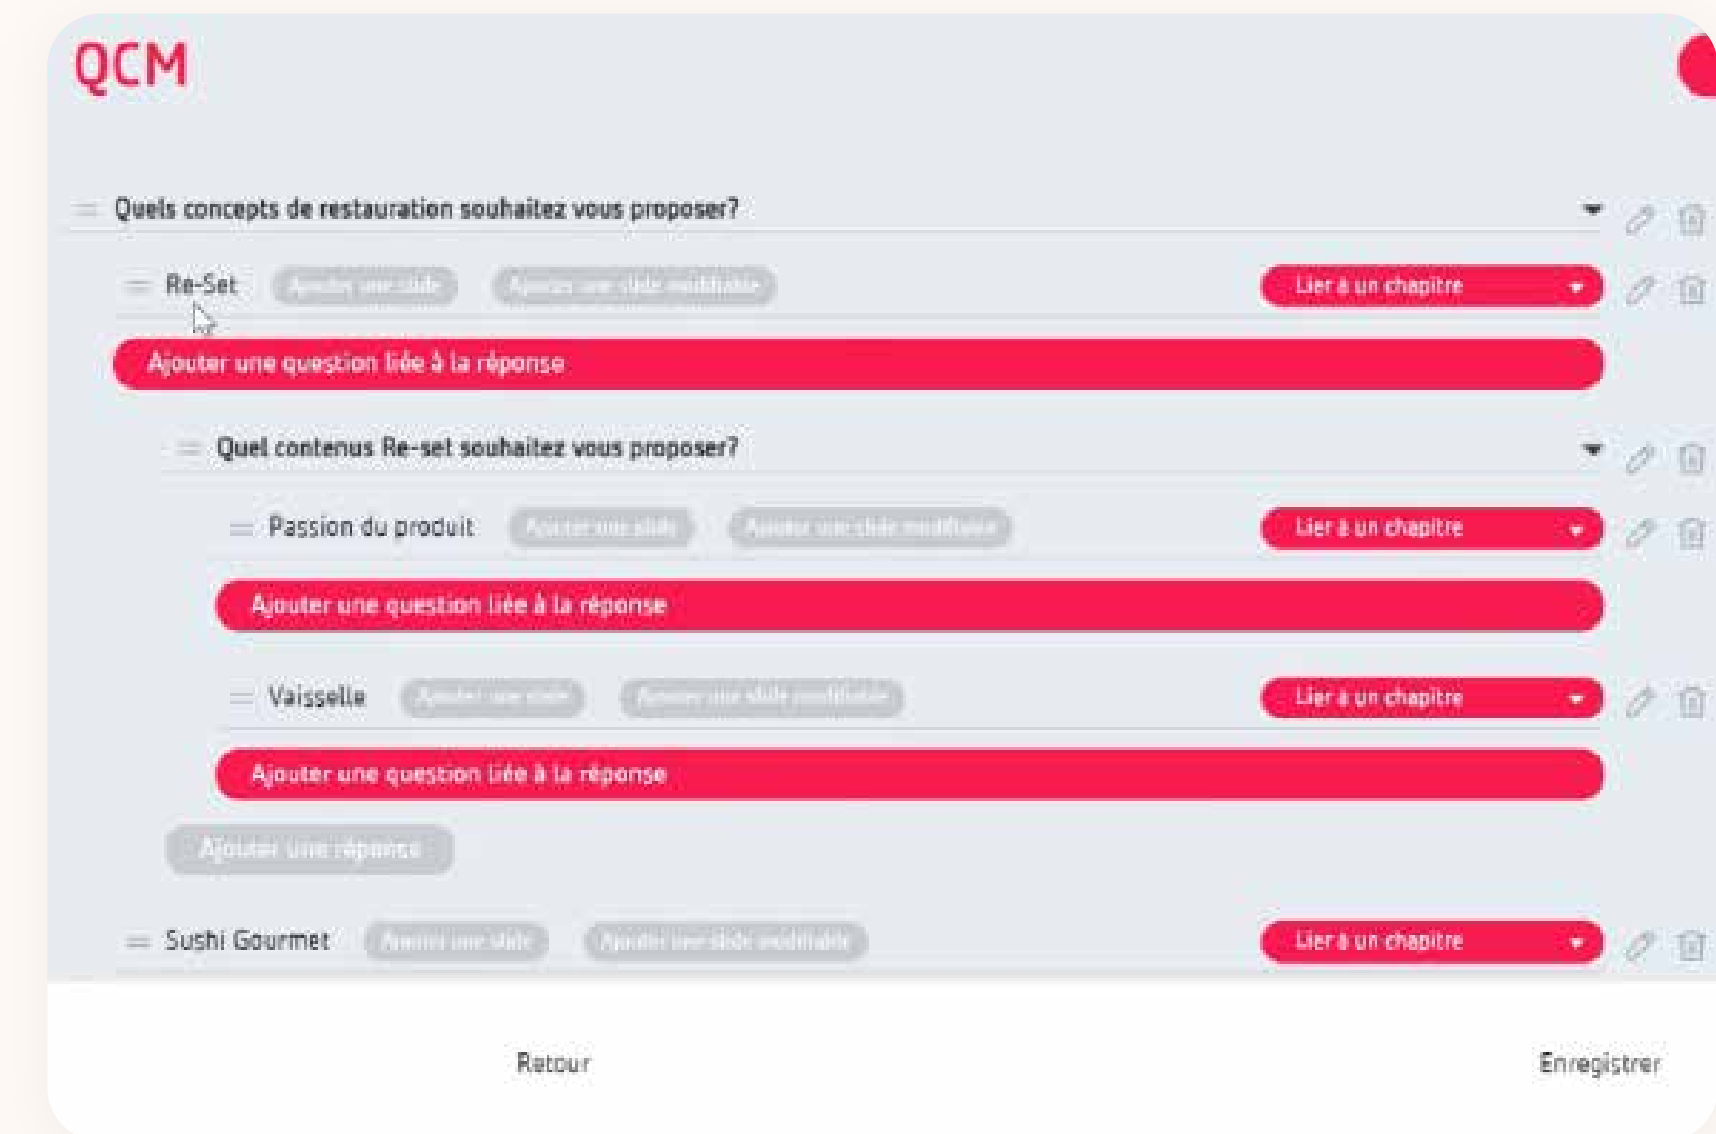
QCM

Quels concepts de restauration souhaitez vous proposer?

Re-Set Ajouter une slide Ajouter une slide modifiable Lier à un chapitre

Ajouter une question liée à la réponse

Quel contenus Re-set souhaitez vous proposer?

Passion du produit Ajouter une slide Ajouter une slide modifiable Lier à un chapitre

Ajouter une question liée à la réponse

Vaisselle Ajouter une slide Ajouter une slide modifiable Lier à un chapitre

Ajouter une question liée à la réponse

Ajouter une réponse

Sushi Gourmet Ajouter une slide Ajouter une slide modifiable Lier à un chapitre

Retour

Enregistrer